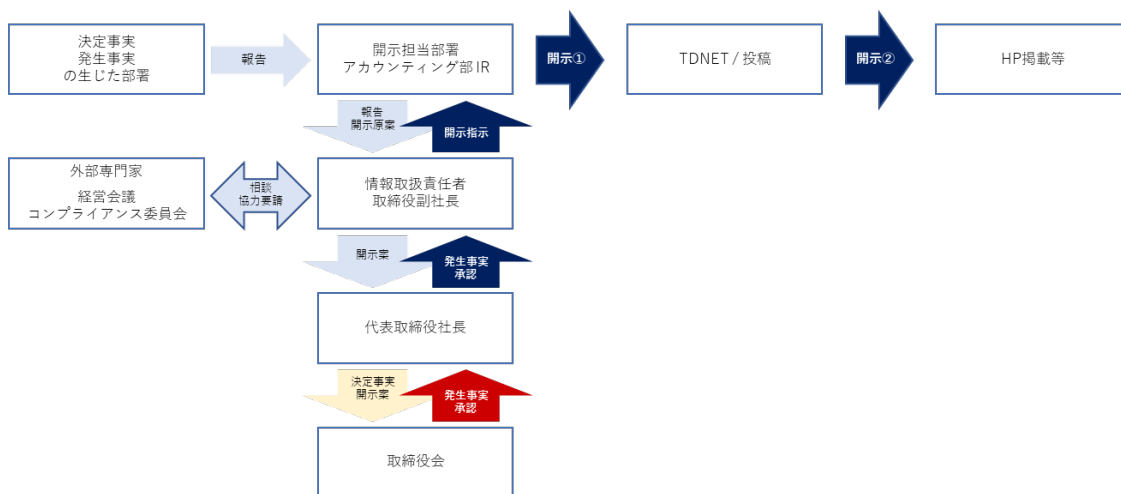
決定事実
発生事実
の生じた部署

報告

開示担当部署
アカウンティング部IR

開示①

TDNET / 投稿

開示②

HP掲載等

報告
開示原案

開示指示

外部専門家

経営会議
コンプライアンス委員会

相談
協力要請

情報取扱責任者
取締役副社長

開示案

発生事実
承認

代表取締役社長

決定事実
開示案

発生事実
承認

取締役会